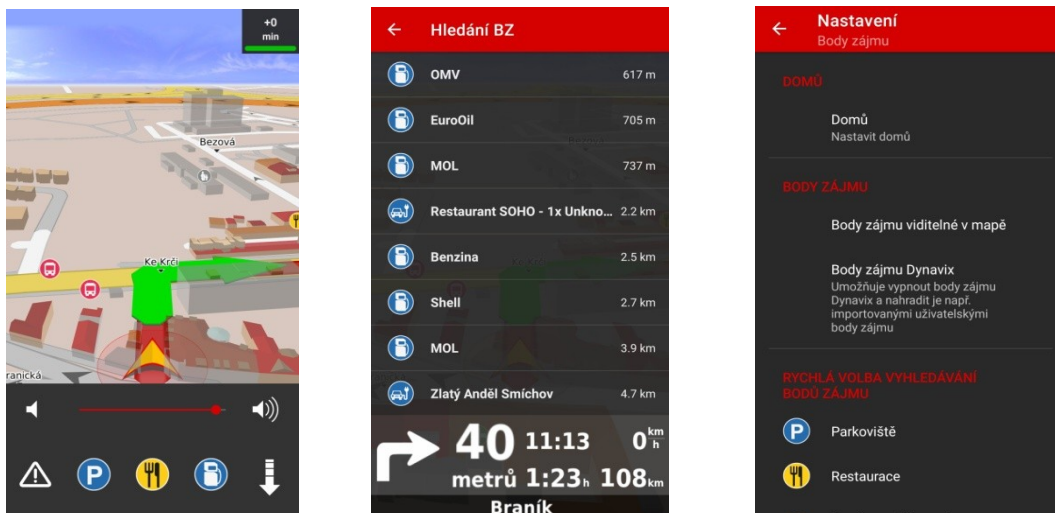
+0
min

Bezová

Ke Krči

ranická

Hledání BZ

OMV 617 m

EuroOil 705 m

MOL 737 m

Restaurant SOHO - 1x Unkno... 2.2 km

Benzina 2.5 km

Shell 2.7 km

MOL 3.9 km

Zlatý Anděl Smíchov 4.7 km

40 11:13 0 km/h

metrů 1:23h 108km

Braník

Nastavení
Body zájmu

DOMŮ

Domů
Nastavit domů

BODY ZÁJMU

Body zájmu viditelné v mapě

Body zájmu Dynavix
Umožňuje vypnout body zájmu Dynavix a nahradit je např. importovanými uživatelskými body zájmu

RYCHLÁ VOLBA VYHLEDÁVÁNÍ BODŮ ZÁJMU

Parkoviště

Restaurace